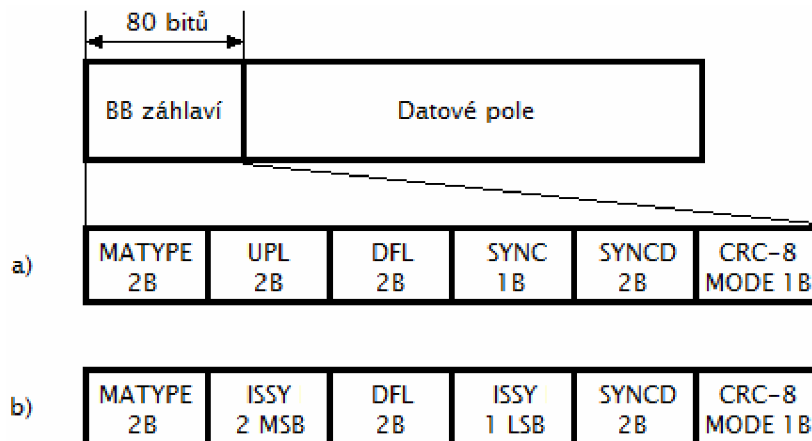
80 bitů

BB záhlaví | Datové pole

a)
| MATYPE 2B | UPL 2B | DFL 2B | SYNC 1B | SYNCD 2B | CRC-8 MODE 1B |
|---|---|---|---|---|---|

b)
| MATYPE 2B | ISSY 2 MSB | DFL 2B | ISSY 1 LSB | SYNCD 2B | CRC-8 MODE 1B |
|---|---|---|---|---|---|